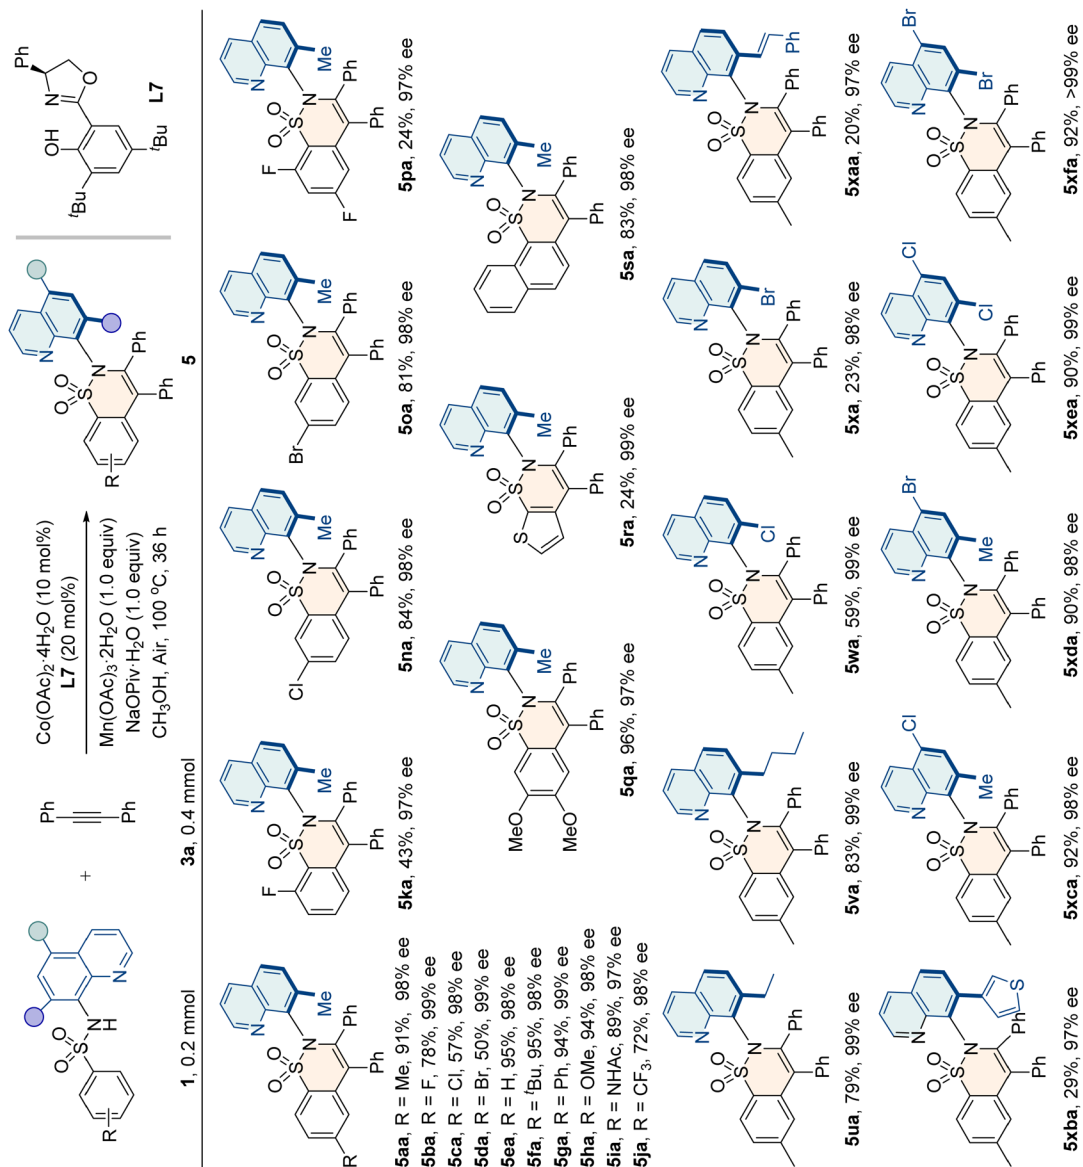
1, 0.2 mmol

3a, 0.4 mmol

Co(OAc)$_2$·4H$_2$O (10 mol%)
L7 (20 mol%)
Mn(OAc)$_3$·2H$_2$O (1.0 equiv)
NaOPiv·H$_2$O (1.0 equiv)
CH$_3$OH, Air, 100 ºC, 36 h

5

L7

5aa, R = Me, 91%, 98% ee
5ba, R = F, 78%, 99% ee
5ca, R = Cl, 57%, 98% ee
5da, R = Br, 50%, 99% ee
5ea, R = H, 95%, 98% ee
5fa, R = $^t$Bu, 95%, 98% ee
5ga, R = Ph, 94%, 99% ee
5ha, R = OMe, 94%, 98% ee
5ia, R = NHAc, 89%, 97% ee
5ja, R = CF$_3$, 72%, 98% ee

5ka, 43%, 97% ee

5na, 84%, 98% ee

5oa, 81%, 98% ee

5pa, 24%, 97% ee

5qa, 96%, 97% ee

5ra, 24%, 99% ee

5sa, 83%, 98% ee

5ua, 79%, 99% ee

5va, 83%, 99% ee

5wa, 59%, 99% ee

5xa, 23%, 98% ee

5xaa, 20%, 97% ee

5xba, 29%, 97% ee

5xca, 92%, 98% ee

5xda, 90%, 98% ee

5xea, 90%, 99% ee

5xfa, 92%, >99% ee